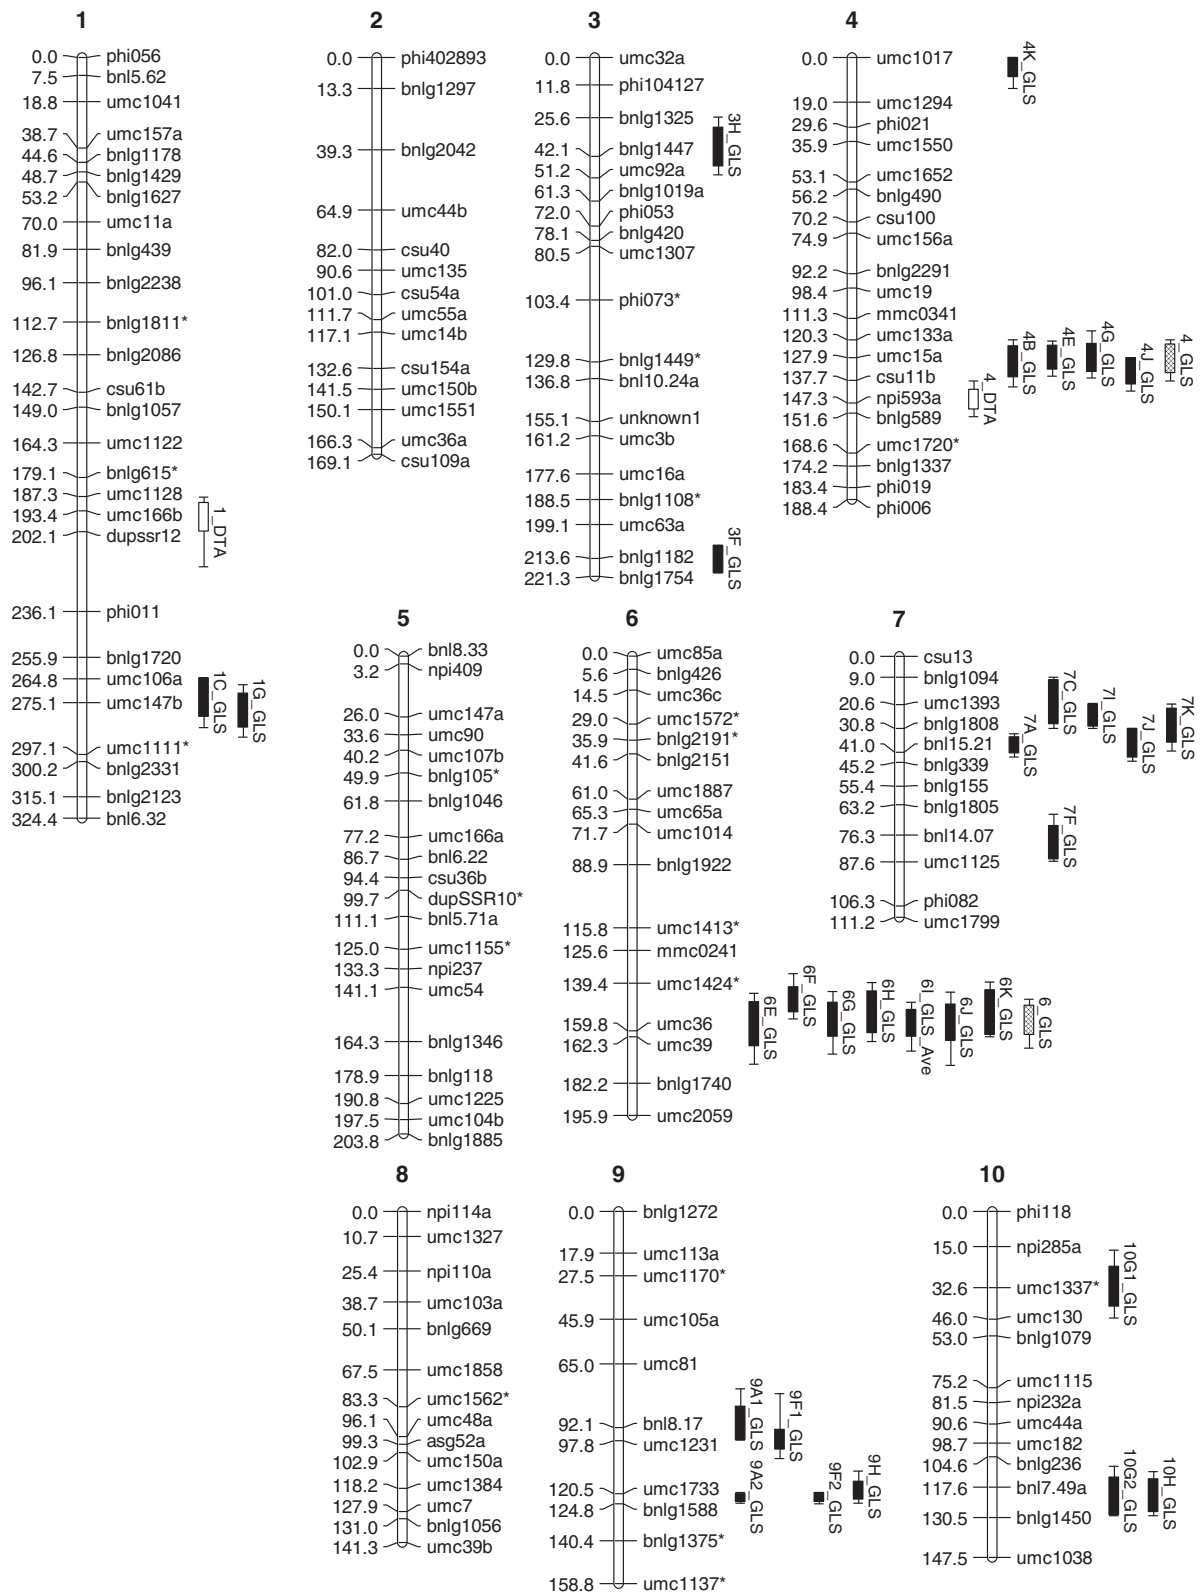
1
0.0 phi056
7.5 bnl5.62
18.8 umc1041
38.7 umc157a
44.6 bnlg1178
48.7 bnlg1429
53.2 bnlg1627
70.0 umc11a
81.9 bnlg439
96.1 bnlg2238
112.7 bnlg1811*
126.8 bnlg2086
142.7 csu61b
149.0 bnlg1057
164.3 umc1122
179.1 bnlg615*
187.3 umc1128
193.4 umc166b
202.1 dupssr12
236.1 phi011
255.9 bnlg1720
264.8 umc106a
275.1 umc147b
297.1 umc1111*
300.2 bnlg2331
315.1 bnlg2123
324.4 bnl6.32
1_DTA
1C_GLS
1G_GLS

2
0.0 phi402893
13.3 bnlg1297
39.3 bnlg2042
64.9 umc44b
82.0 csu40
90.6 umc135
101.0 csu54a
111.7 umc55a
117.1 umc14b
132.6 csu154a
141.5 umc150b
150.1 umc1551
166.3 umc36a
169.1 csu109a

3
0.0 umc32a
11.8 phi104127
25.6 bnlg1325
42.1 bnlg1447
51.2 umc92a
61.3 bnlg1019a
72.0 phi053
78.1 bnlg420
80.5 umc1307
103.4 phi073*
129.8 bnlg1449*
136.8 bnl10.24a
155.1 unknown1
161.2 umc3b
177.6 umc16a
188.5 bnlg1108*
199.1 umc63a
213.6 bnlg1182
221.3 bnlg1754
3H_GLS
3F_GLS

4
0.0 umc1017
19.0 umc1294
29.6 phi021
35.9 umc1550
53.1 umc1652
56.2 bnlg490
70.2 csu100
74.9 umc156a
92.2 bnlg2291
98.4 umc19
111.3 mmc0341
120.3 umc133a
127.9 umc15a
137.7 csu11b
147.3 npi593a
151.6 bnlg589
168.6 umc1720*
174.2 bnlg1337
183.4 phi019
188.4 phi006
4K_GLS
4B_GLS
4E_GLS
4G_GLS
4J_GLS
4_GLS
4_DTA

5
0.0 bnl8.33
3.2 npi409
26.0 umc147a
33.6 umc90
40.2 umc107b
49.9 bnlg105*
61.8 bnlg1046
77.2 umc166a
86.7 bnl6.22
94.4 csu36b
99.7 dupSSR10*
111.1 bnl5.71a
125.0 umc1155*
133.3 npi237
141.1 umc54
164.3 bnlg1346
178.9 bnlg118
190.8 umc1225
197.5 umc104b
203.8 bnlg1885

6
0.0 umc85a
5.6 bnlg426
14.5 umc36c
29.0 umc1572*
35.9 bnlg2191*
41.6 bnlg2151
61.0 umc1887
65.3 umc65a
71.7 umc1014
88.9 bnlg1922
115.8 umc1413*
125.6 mmc0241
139.4 umc1424*
159.8 umc36
162.3 umc39
182.2 bnlg1740
195.9 umc2059
6E_GLS
6F_GLS
6G_GLS
6H_GLS
6I_GLS_Ave
6J_GLS
6K_GLS
6_GLS

7
0.0 csu13
9.0 bnlg1094
20.6 umc1393
30.8 bnlg1808
41.0 bnl15.21
45.2 bnlg339
55.4 bnlg155
63.2 bnlg1805
76.3 bnl14.07
87.6 umc1125
106.3 phi082
111.2 umc1799
7C_GLS
7I_GLS
7J_GLS
7K_GLS
7A_GLS
7F_GLS

8
0.0 npi114a
10.7 umc1327
25.4 npi110a
38.7 umc103a
50.1 bnlg669
67.5 umc1858
83.3 umc1562*
96.1 umc48a
99.3 asg52a
102.9 umc150a
118.2 umc1384
127.9 umc7
131.0 bnlg1056
141.3 umc39b

9
0.0 bnlg1272
17.9 umc113a
27.5 umc1170*
45.9 umc105a
65.0 umc81
92.1 bnl8.17
97.8 umc1231
120.5 umc1733
124.8 bnlg1588
140.4 bnlg1375*
158.8 umc1137*
9A1_GLS
9F1_GLS
9A2_GLS
9F2_GLS
9H_GLS

10
0.0 phi118
15.0 npi285a
32.6 umc1337*
46.0 umc130
53.0 bnlg1079
75.2 umc1115
81.5 npi232a
90.6 umc44a
98.7 umc182
104.6 bnlg236
117.6 bnl7.49a
130.5 bnlg1450
147.5 umc1038
10G1_GLS
10G2_GLS
10H_GLS